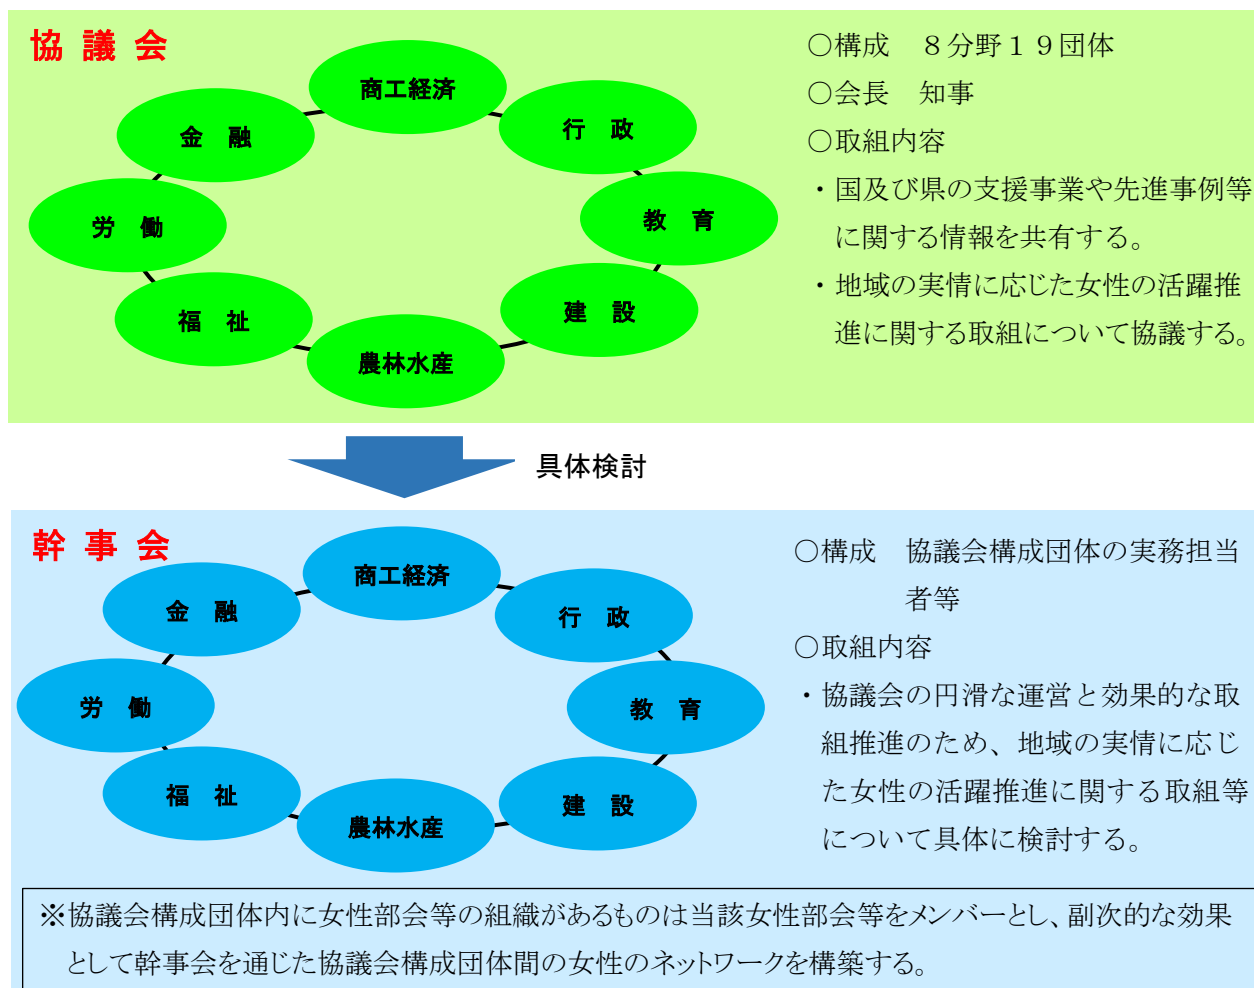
協 議 会

商工経済

金 融

行 政

労 働

教 育

福 祉

建 設

農林水産

○構成　８分野１９団体

○会長　知事

○取組内容

・国及び県の支援事業や先進事例等に関する情報を共有する。

・地域の実情に応じた女性の活躍推進に関する取組について協議する。

具体検討

幹 事 会

商工経済

金 融

行 政

労 働

教 育

福 祉

建 設

農林水産

○構成　協議会構成団体の実務担当者等

○取組内容

・協議会の円滑な運営と効果的な取組推進のため、地域の実情に応じた女性の活躍推進に関する取組等について具体に検討する。

※協議会構成団体内に女性部会等の組織があるものは当該女性部会等をメンバーとし、副次的な効果として幹事会を通じた協議会構成団体間の女性のネットワークを構築する。